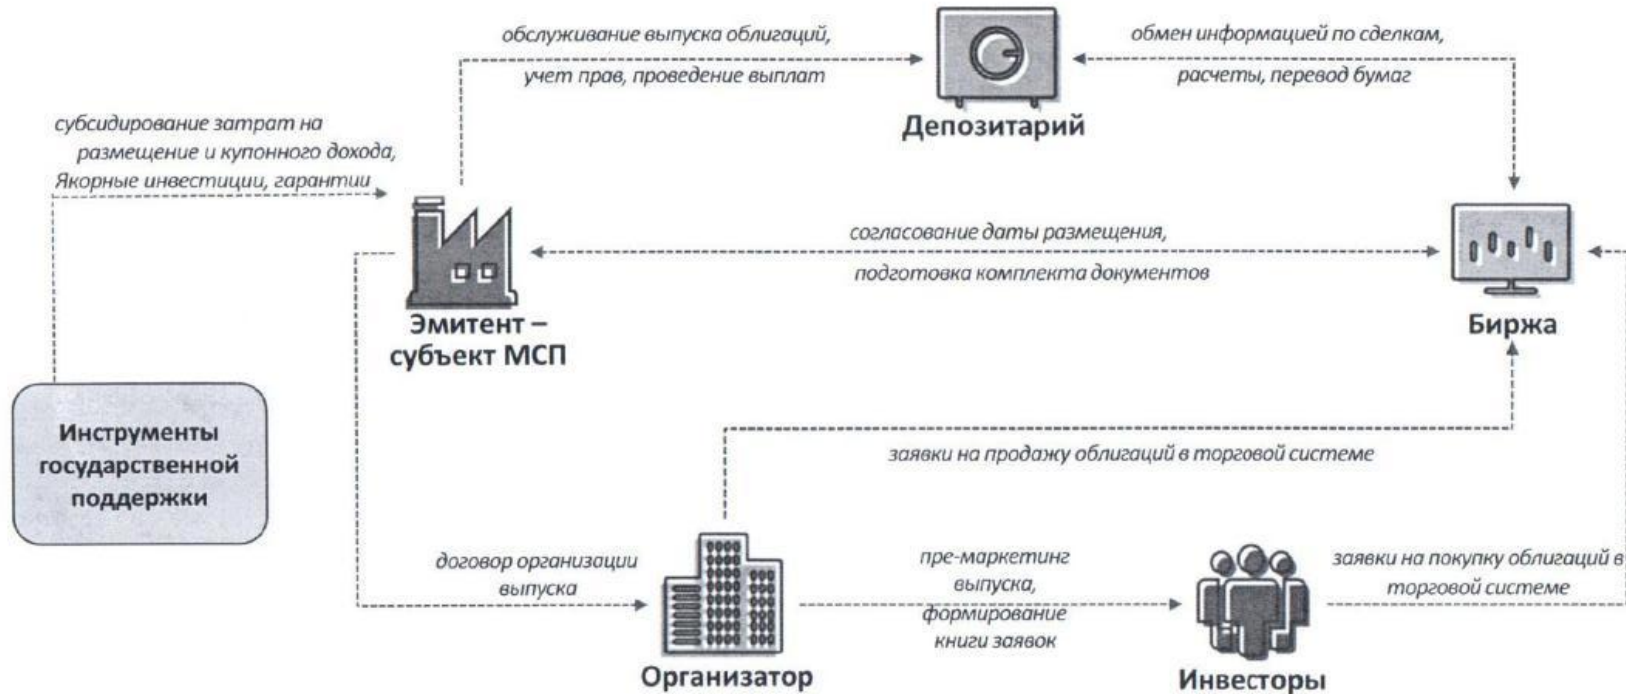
обслуживание выпуска облигаций, учет прав, проведение выплат

Депозитарий

обмен информацией по сделкам, расчеты, перевод бумаг

субсидирование затрат на размещение и купонного дохода, Якорные инвестиции, гарантии

Эмитент – субъект МСП

согласование даты размещения, подготовка комплекта документов

Биржа

Инструменты государственной поддержки

заявки на продажу облигаций в торговой системе

договор организации выпуска

Организатор

пре-маркетинг выпуска, формирование книги заявок

Инвесторы

заявки на покупку облигаций в торговой системе